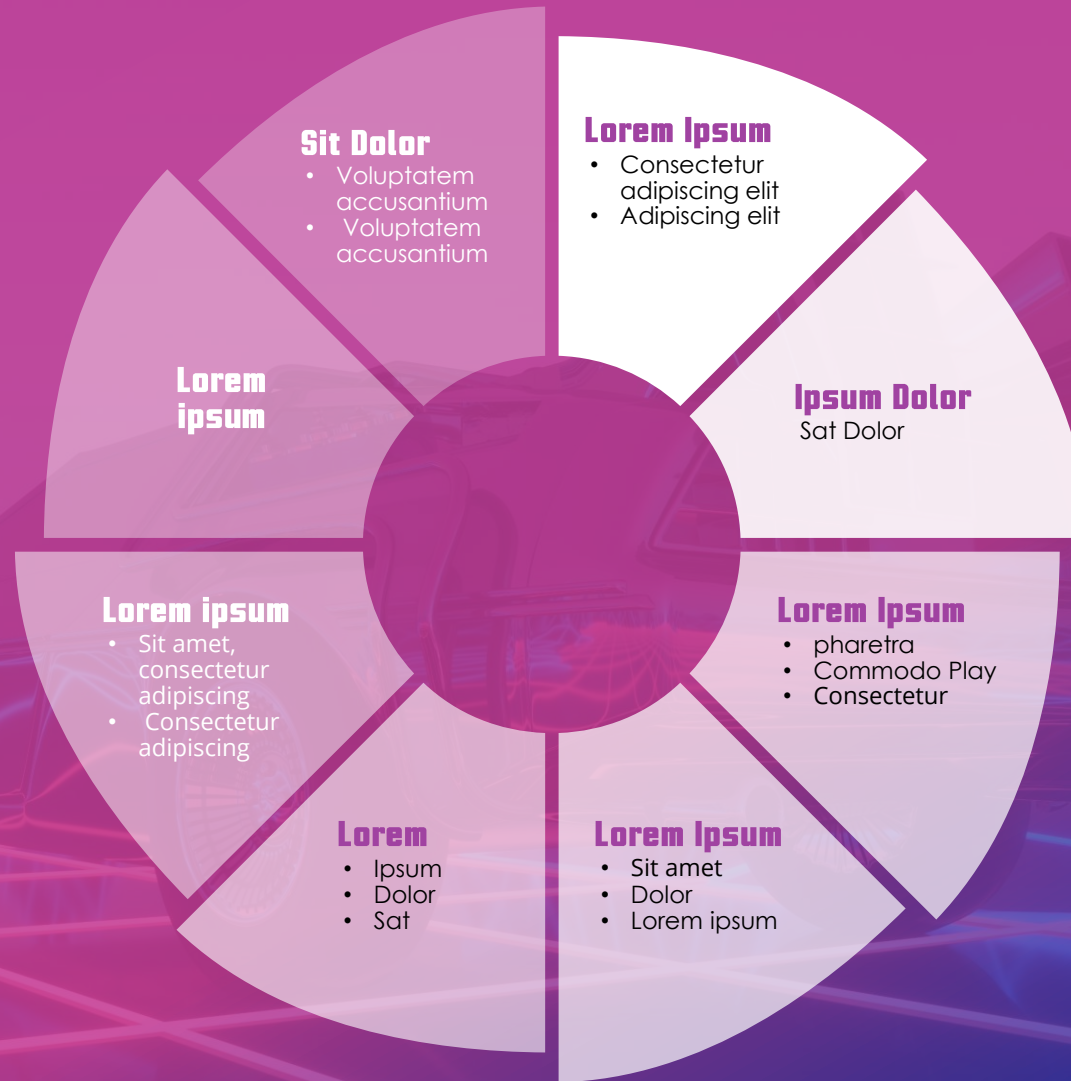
Sit Dolor
- Voluptatem accusantium
- Voluptatem accusantium

Lorem Ipsum
- Consectetur adipiscing elit
- Adipiscing elit

Lorem ipsum

Ipsum Dolor
Sat Dolor

Lorem ipsum
- Sit amet, consectetur adipiscing
- Consectetur adipiscing

Lorem Ipsum
- pharetra
- Commodo Play
- Consectetur

Lorem
- Ipsum
- Dolor
- Sat

Lorem Ipsum
- Sit amet
- Dolor
- Lorem ipsum